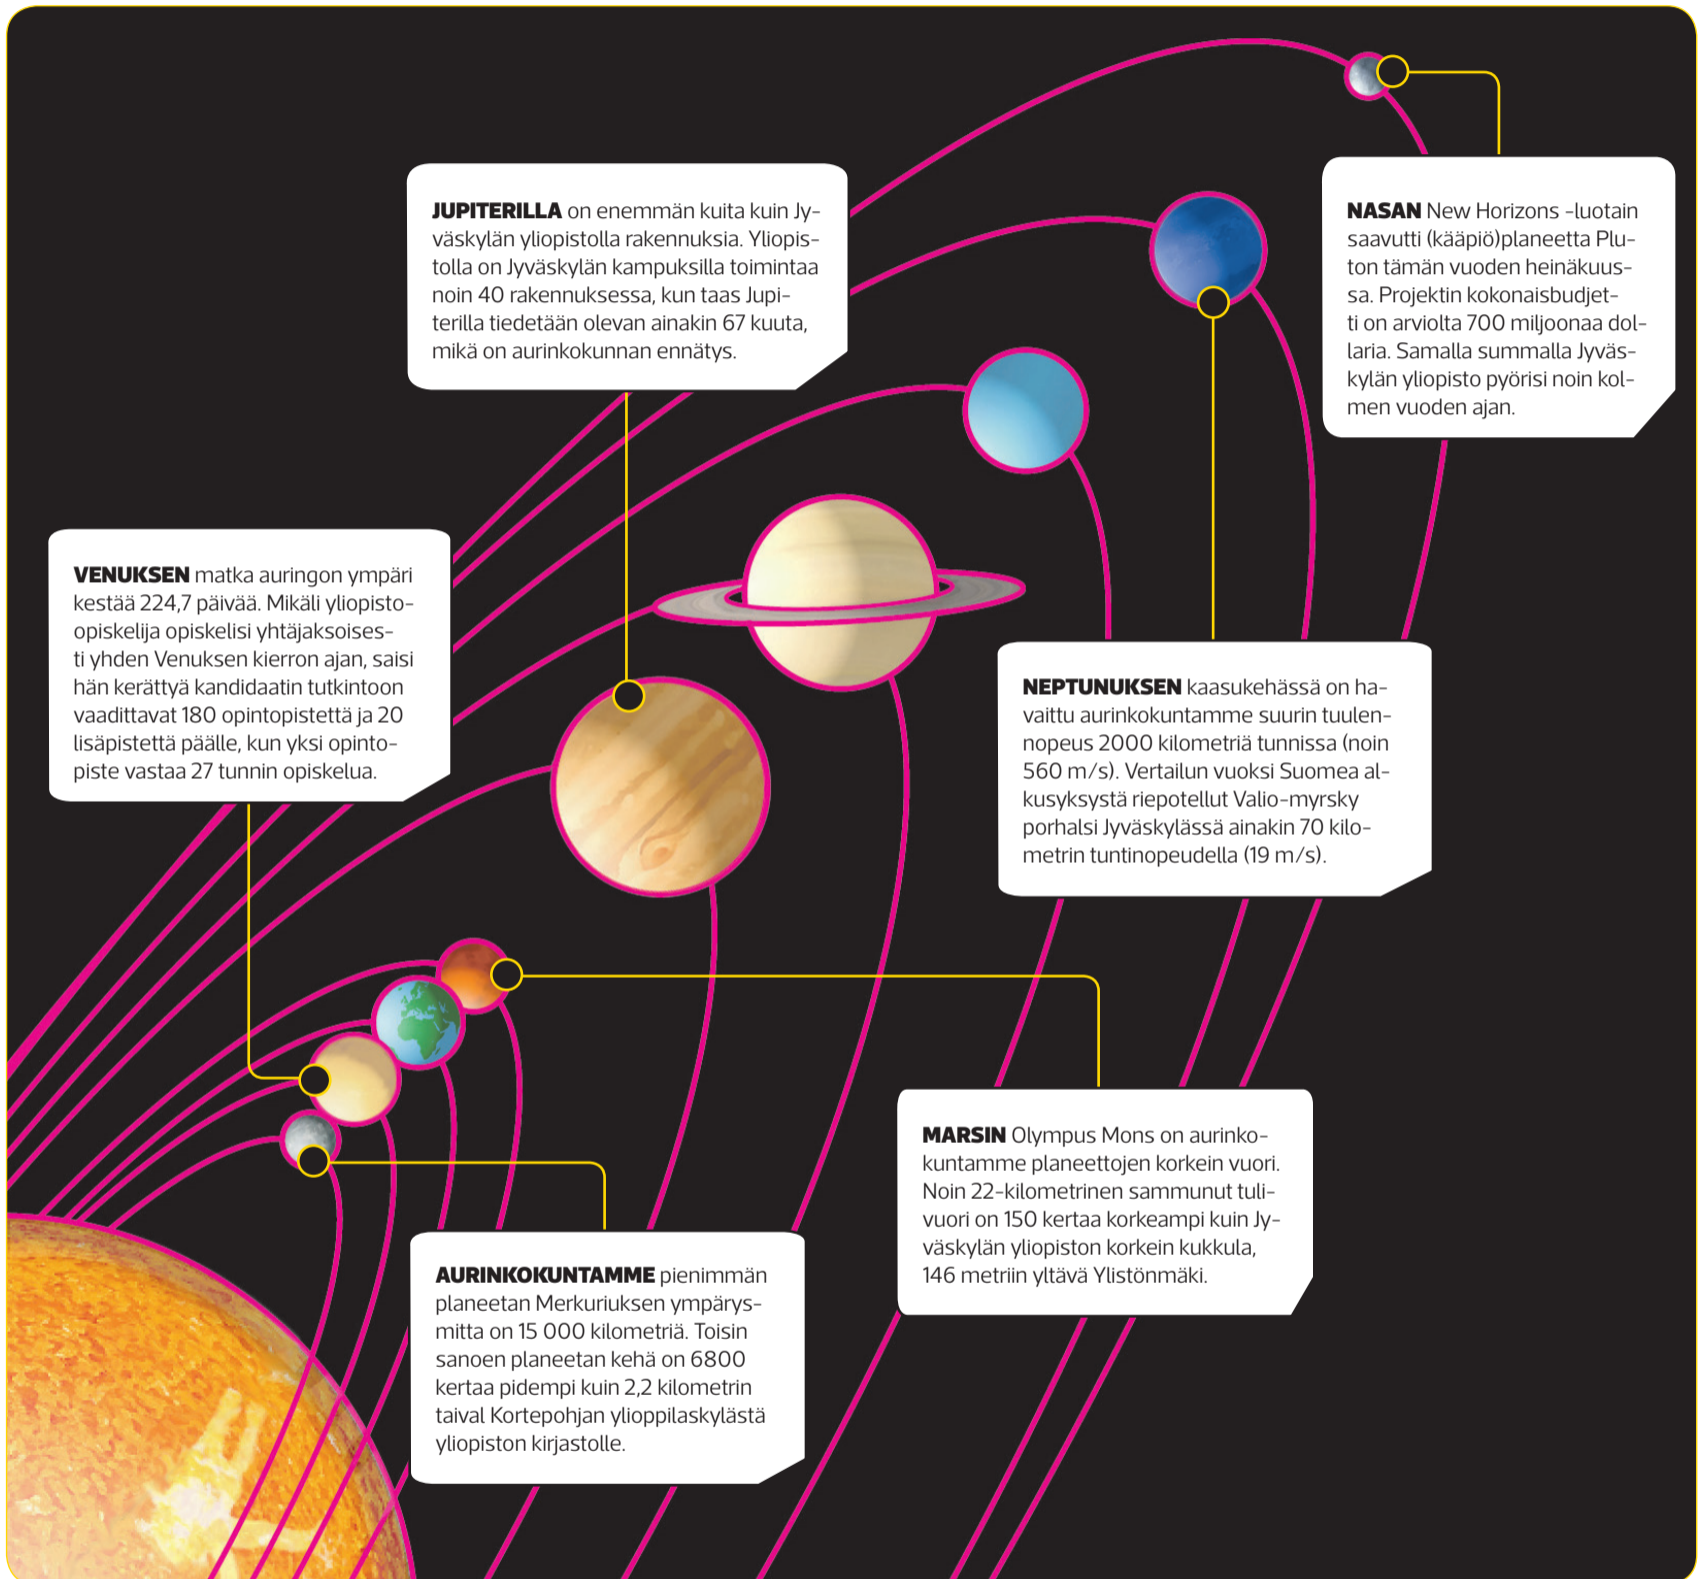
**JUPITERILLA** on enemmän kuita kuin Jyväskylän yliopistolla rakennuksia. Yliopistolla on Jyväskylän kampuksilla toimintaa noin 40 rakennuksessa, kun taas Jupiterilla tiedetään olevan ainakin 67 kuuta, mikä on aurinkokunnan ennätys.

**NASAN** New Horizons -luotain saavutti (kääpiö)planeetta Pluton tämän vuoden heinäkuussa. Projektin kokonaisbudjetti on arviolta 700 miljoonaa dollaria. Samalla summalla Jyväskylän yliopisto pyörisi noin kolmen vuoden ajan.

**VENUKSEN** matka auringon ympäri kestää 224,7 päivää. Mikäli yliopisto-opiskelija opiskelisi yhtäjaksoisesti yhden Venuksen kierron ajan, saisi hän kerättyä kandidaatin tutkintoon vaadittavat 180 opintopistettä ja 20 lisäpistettä päälle, kun yksi opintopiste vastaa 27 tunnin opiskelua.

**NEPTUNUKSEN** kaasukehässä on havaittu aurinkokuntamme suurin tuulennopeus 2000 kilometriä tunnissa (noin 560 m/s). Vertailun vuoksi Suomea alkusyksystä riepotellut Valio-myrsky porhalsi Jyväskylässä ainakin 70 kilometrin tuntinopeudella (19 m/s).

**MARSIN** Olympus Mons on aurinkokuntamme planeettojen korkein vuori. Noin 22-kilometrinen sammunut tulivuori on 150 kertaa korkeampi kuin Jyväskylän yliopiston korkein kukkula, 146 metriin yltävä Ylistönmäki.

**AURINKOKUNTAMME** pienimmän planeetan Merkuriuksen ympärysmitta on 15 000 kilometriä. Toisin sanoen planeetan kehä on 6800 kertaa pidempi kuin 2,2 kilometrin taival Kortepohjan ylioppilaskylästä yliopiston kirjastolle.